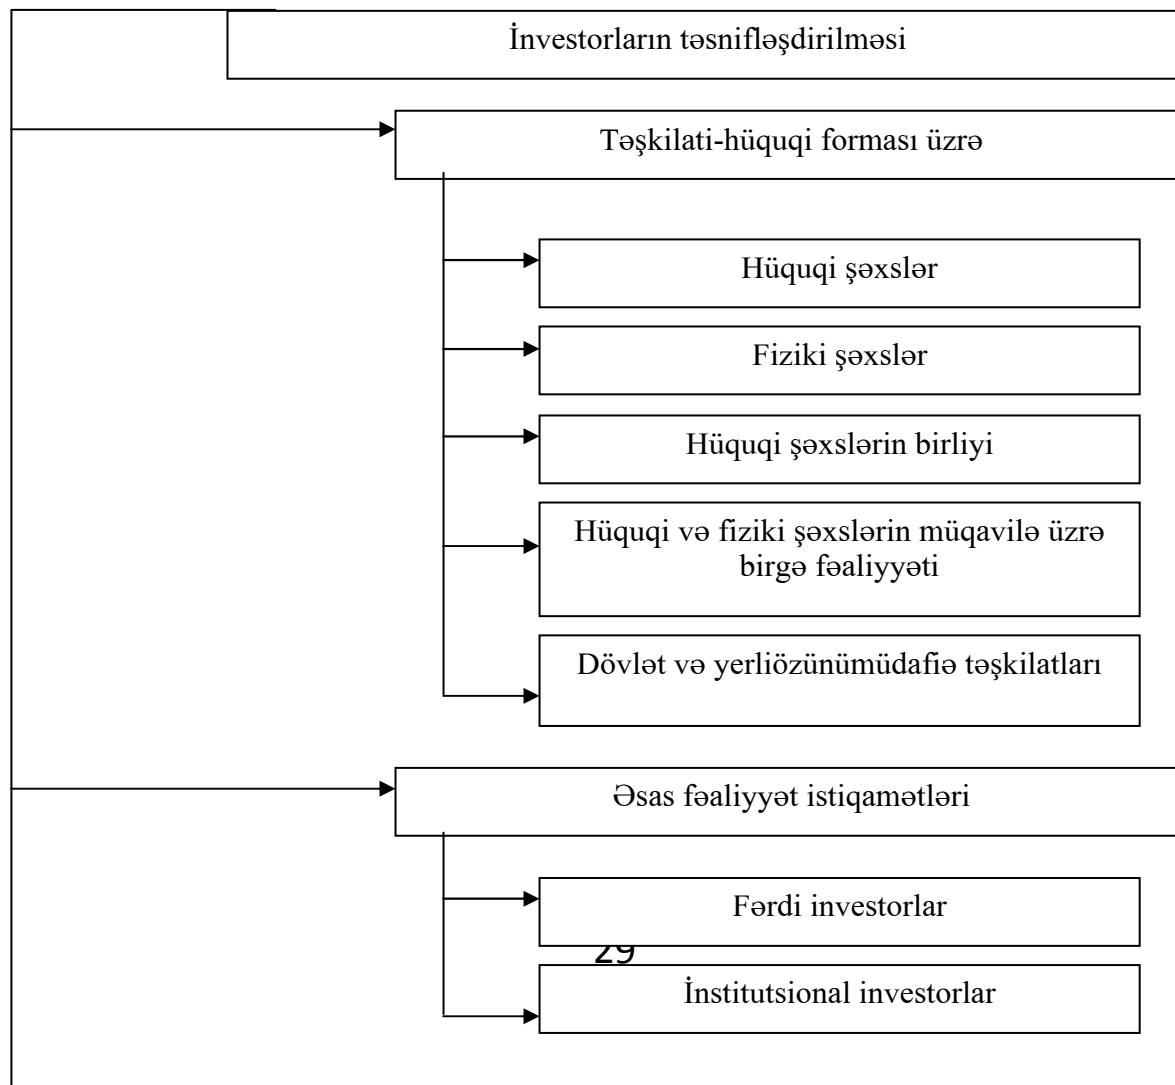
İnvestorların təsnifləşdirilməsi

Təşkilati-hüquqi forması üzrə

Hüquqi şəxslər

Fiziki şəxslər

Hüquqi şəxslərin birliyi

Hüquqi və fiziki şəxslərin müqavilə üzrə birgə fəaliyyəti

Dövlət və yerliözünümüdafiə təşkilatları

Əsas fəaliyyət istiqamətləri

Fərdi investorlar

29

İnstitutsional investorlar